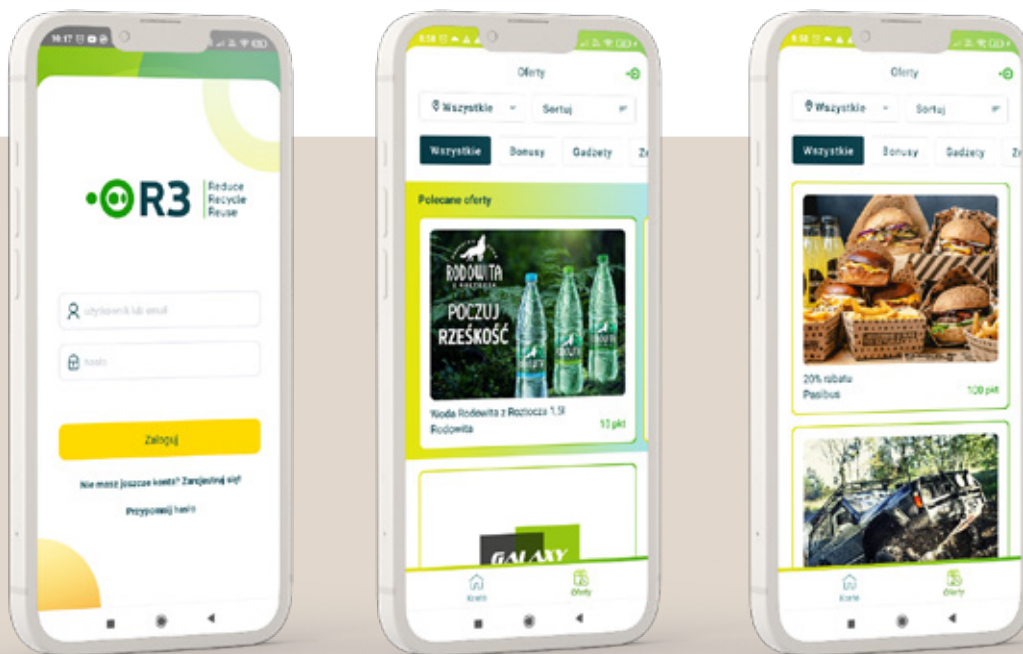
R3 Reduce Recycle Reuse

użytkownik lub email

hasło

Zaloguj

Nie masz jeszcze konta? Zarejestruj się!

Przypomnij hasło

Oferty

Wszystkie

Sortuj

Wszystkie Bonusy Gadżety Z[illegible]

Polecane oferty

RODOWITA Z ROZTOCZA

POCZUJ RZEŚKOŚĆ

Woda Rodowita z Roztocza 1,5l

Rodowita

13 pkt

GALAXY

Konto

Oferty

Oferty

Wszystkie

Sortuj

Wszystkie Bonusy Gadżety Z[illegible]

20% rabatu

Pasibus

120 pkt

Konto

Oferty